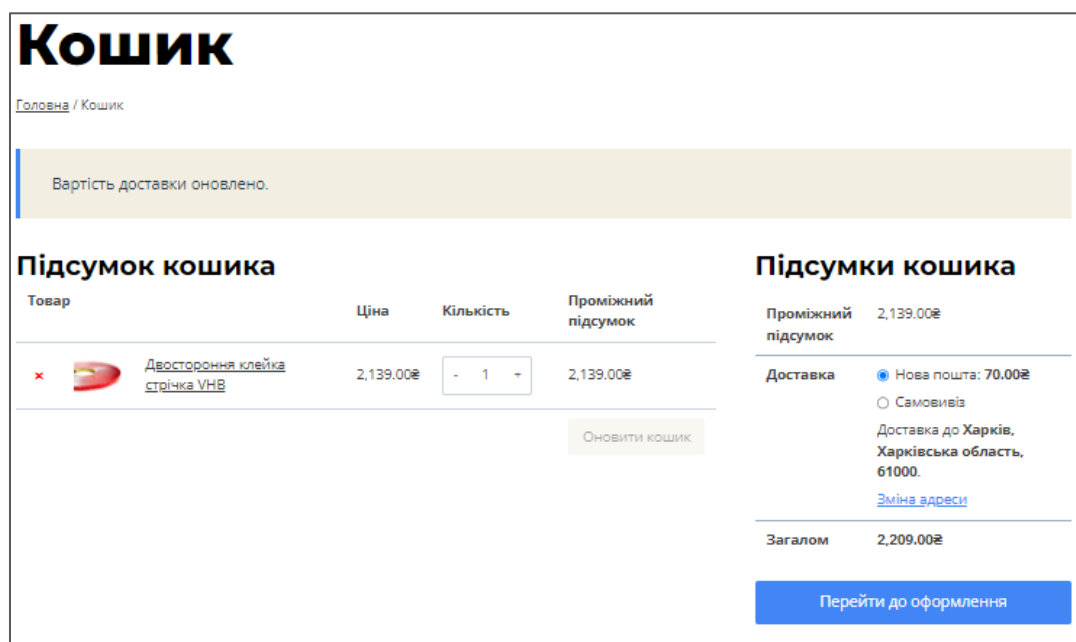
Кошик

Головна / Кошик

Вартість доставки оновлено.

Підсумок кошика

| | Товар | | Ціна | Кількість | Проміжний підсумок |
|---|---|---|---|---|---|
| × | | Двостороння клейка стрічка VHB | 2,139.00₴ | - 1 + | 2,139.00₴ |

Оновити кошик

Підсумки кошика

| | |
|---|---|
| Проміжний підсумок | 2,139.00₴ |
| Доставка | Нова пошта: 70.00₴ Самовивіз Доставка до Харків, Харківська область, 61000. Зміна адреси |
| Загалом | 2,209.00₴ |

Перейти до оформлення